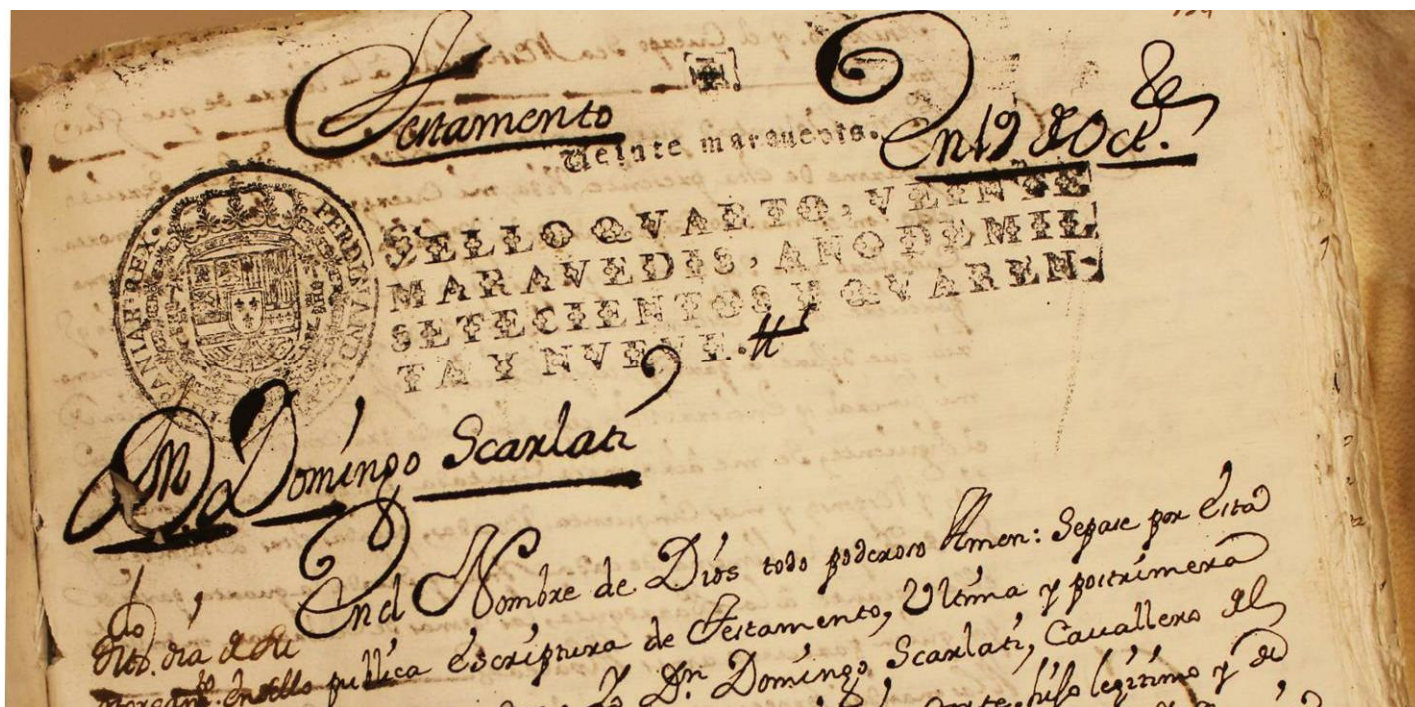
Testamento

Veinte maravedis.

En 19 de Oct.

FERDINANDUS VI D.G. HISPANIARUM REX.

SELLO QUARTO, VEINTE MARAVEDIS, AÑO DE MIL SETECIENTOS Y QUARENTA Y NUEVE.

Dn. Domingo Scarlati

En el Nombre de Dios todo poderoso Amen: Sepase por esta publica Escriptura de Testamento, Ultima y postrimera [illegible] Dn. Domingo Scarlati, Cavallero del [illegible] hijo legitimo y de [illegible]

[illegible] dia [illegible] tercero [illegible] sello